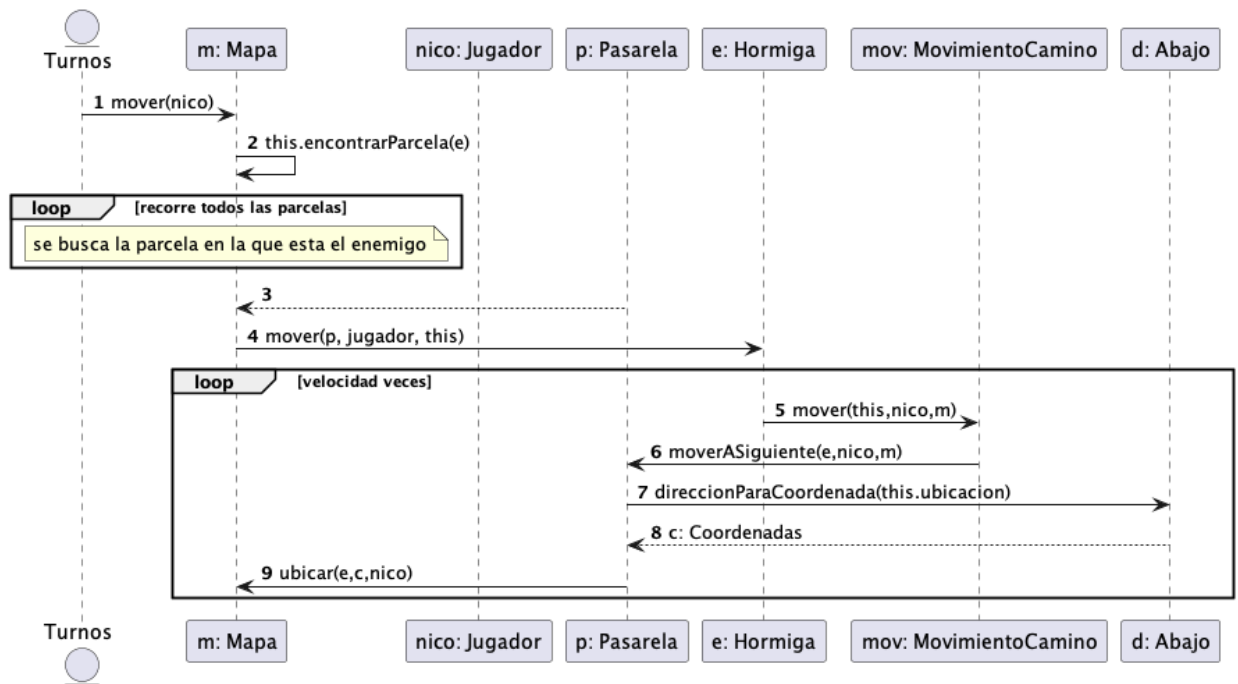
Turnos

m: Mapa

nico: Jugador

p: Pasarela

e: Hormiga

mov: MovimientoCamino

d: Abajo

1 mover(nico)

2 this.encontrarParcela(e)

loop [recorre todos las parcelas]

se busca la parcela en la que esta el enemigo

3

4 mover(p, jugador, this)

loop [velocidad veces]

5 mover(this,nico,m)

6 moverASiguiente(e,nico,m)

7 direccionParaCoordenada(this.ubicacion)

8 c: Coordenadas

9 ubicar(e,c,nico)

Turnos

m: Mapa

nico: Jugador

p: Pasarela

e: Hormiga

mov: MovimientoCamino

d: Abajo